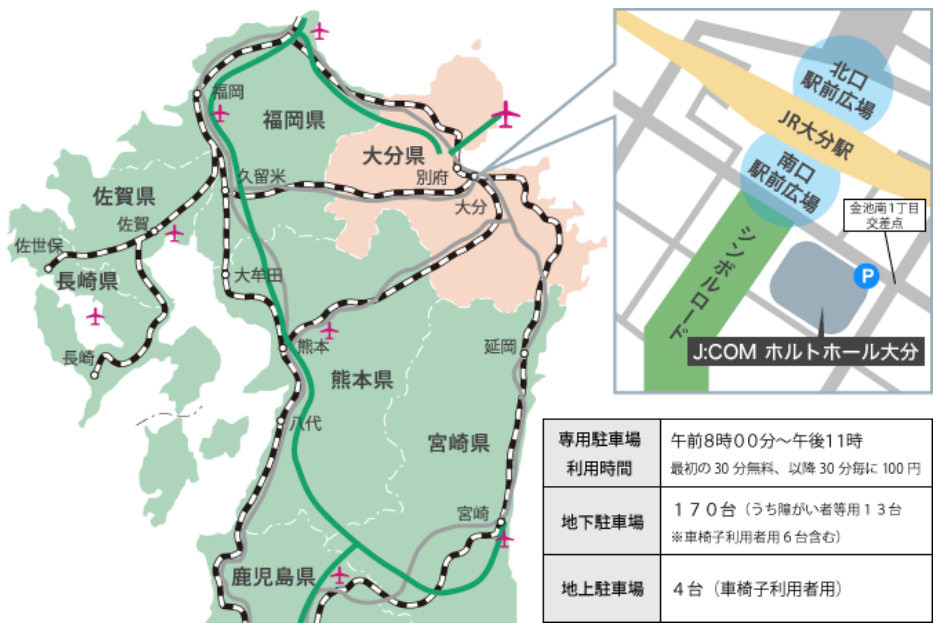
福岡
福岡県
大分県
別府
佐賀県
久留米
佐賀
大分
佐世保
長崎県
大牟田
長崎
熊本
延岡
熊本県
八代
宮崎県
宮崎
鹿児島県

北口駅前広場
JR大分駅
南口駅前広場
金池南1丁目交差点
シンボルロード
P
J:COM ホルトホール大分

| 専用駐車場 利用時間 | 午前8時00分～午後11時 最初の30分無料、以降30分毎に100円 |
|---|---|
| 地下駐車場 | 170台（うち障がい者等用13台 ※車椅子利用者用6台含む） |
| 地上駐車場 | 4台（車椅子利用者用） |